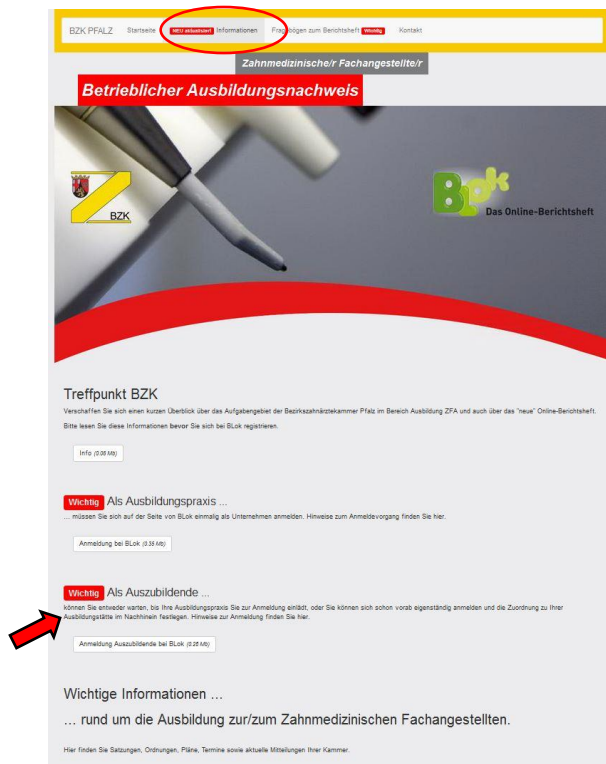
BZK PFALZ Startseite NEU aktualisiert! Informationen Fragebogen zum Berichtsheft Wichtig Kontakt

Zahnmedizinische/r Fachangestellte/r

Betrieblicher Ausbildungsnachweis

BZK

BLok Das Online-Berichtsheft

Treffpunkt BZK

Verschaffen Sie sich einen kurzen Überblick über das Aufgabengebiet der Bezirkszahnärztekammer Pfalz im Bereich Ausbildung ZFA und auch über das "neue" Online-Berichtsheft.

Bitte lesen Sie diese Informationen **bevor** Sie sich bei BLok registrieren.

Info (0.08 Mb)

Wichtig Als Ausbildungspraxis ...

... müssen Sie sich auf der Seite von BLok einmalig als Unternehmen anmelden. Hinweise zum Anmeldevorgang finden Sie hier.

Anmeldung bei BLok (0.35 Mb)

Wichtig Als Auszubildende ...

... können Sie entweder warten, bis Ihre Ausbildungspraxis Sie zur Anmeldung einlädt, oder Sie können sich schon vorab eigenständig anmelden und die Zuordnung zu Ihrer Ausbildungsstätte im Nachhinein festlegen. Hinweise zur Anmeldung finden Sie hier.

Anmeldung Auszubildende bei BLok (0.28 Mb)

Wichtige Informationen ...

... rund um die Ausbildung zur/zum Zahnmedizinischen Fachangestellten.

Hier finden Sie Satzungen, Ordnungen, Pläne, Termine sowie aktuelle Mitteilungen Ihrer Kammer.